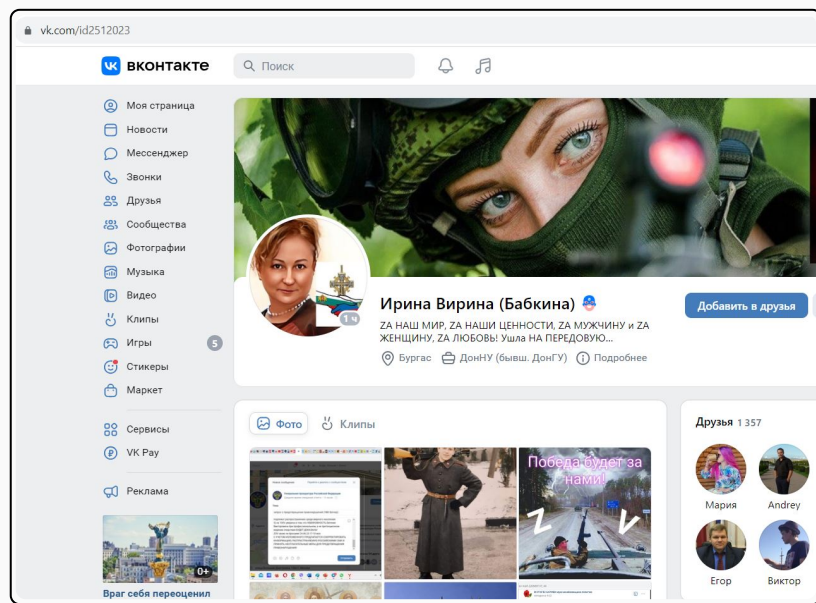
vk.com/id2512023

вконтакте

Поиск

Моя страница
Новости
Мессенджер
Звонки
Друзья
Сообщества
Фотографии
Музыка
Видео
Клипы
Игры 5
Стикеры
Маркет

Сервисы
VK Pay

Реклама

0+
Враг себя переоценил

1 ч

Ирина Вирина (Бабкина)

ZA НАШ МИР, ZA НАШИ ЦЕННОСТИ, ZA МУЖЧИНУ и ZA ЖЕНЩИНУ, ZA ЛЮБОВЬ! Ушла НА ПЕРЕДОВУЮ...

Бургас ДонНУ (бывш. ДонГУ) Подробнее

Добавить в друзья

Фото Клипы

Победа будет за нами!

Z V

Друзья 1 357

Мария Andrey
Егор Виктор